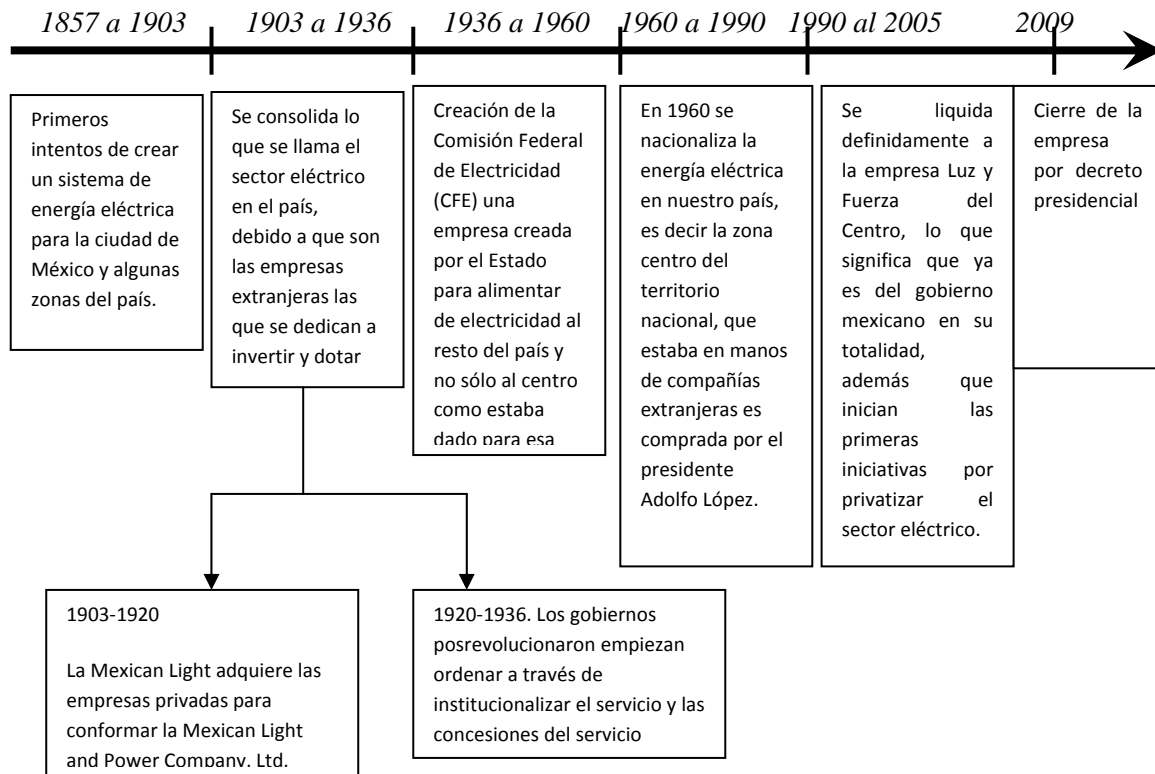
1857 a 1903

1903 a 1936

1936 a 1960

1960 a 1990

1990 al 2005

2009

Primeros intentos de crear un sistema de energía eléctrica para la ciudad de México y algunas zonas del país.

Se consolida lo que se llama el sector eléctrico en el país, debido a que son las empresas extranjeras las que se dedican a invertir y dotar

Creación de la Comisión Federal de Electricidad (CFE) una empresa creada por el Estado para alimentar de electricidad al resto del país y no sólo al centro como estaba dado para esa

En 1960 se nacionaliza la energía eléctrica en nuestro país, es decir la zona centro del territorio nacional, que estaba en manos de compañías extranjeras es comprada por el presidente Adolfo López.

Se liquida definidamente a la empresa Luz y Fuerza del Centro, lo que significa que ya es del gobierno mexicano en su totalidad, además que inician las primeras iniciativas por privatizar el sector eléctrico.

Cierre de la empresa por decreto presidencial

1903-1920

La Mexican Light adquiere las empresas privadas para conformar la Mexican Light and Power Company, Ltd.

1920-1936. Los gobiernos posrevolucionaron empiezan ordenar a través de institucionalizar el servicio y las concesiones del servicio